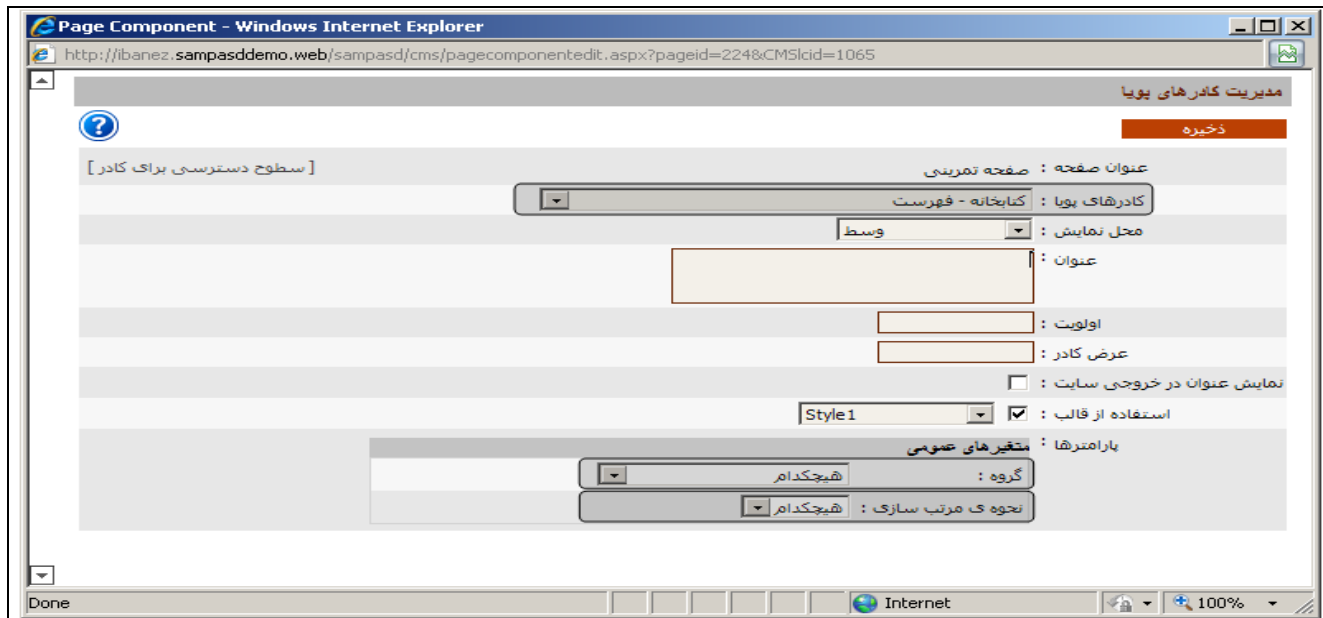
Page Component - Windows Internet Explorer

http://ibanez.sampasddemo.web/sampasd/cms/pagecomponentedit.aspx?pageid=224&CMSlcid=1065

مدیریت کادرهای پویا

ذخیره

عنوان صفحه : صفحه تمرینی

[ سطوح دسترسی برای کادر ]

کادرهای پویا : کتابخانه - فهرست

محل نمایش : وسط

عنوان :

اولویت :

عرض کادر :

نمایش عنوان در خروجی سایت :

استفاده از قالب : Style1

پارامترها :

متغیرهای عمومی

گروه : هیچکدام

نحوه ی مرتب سازی : هیچکدام

Done

Internet

100%